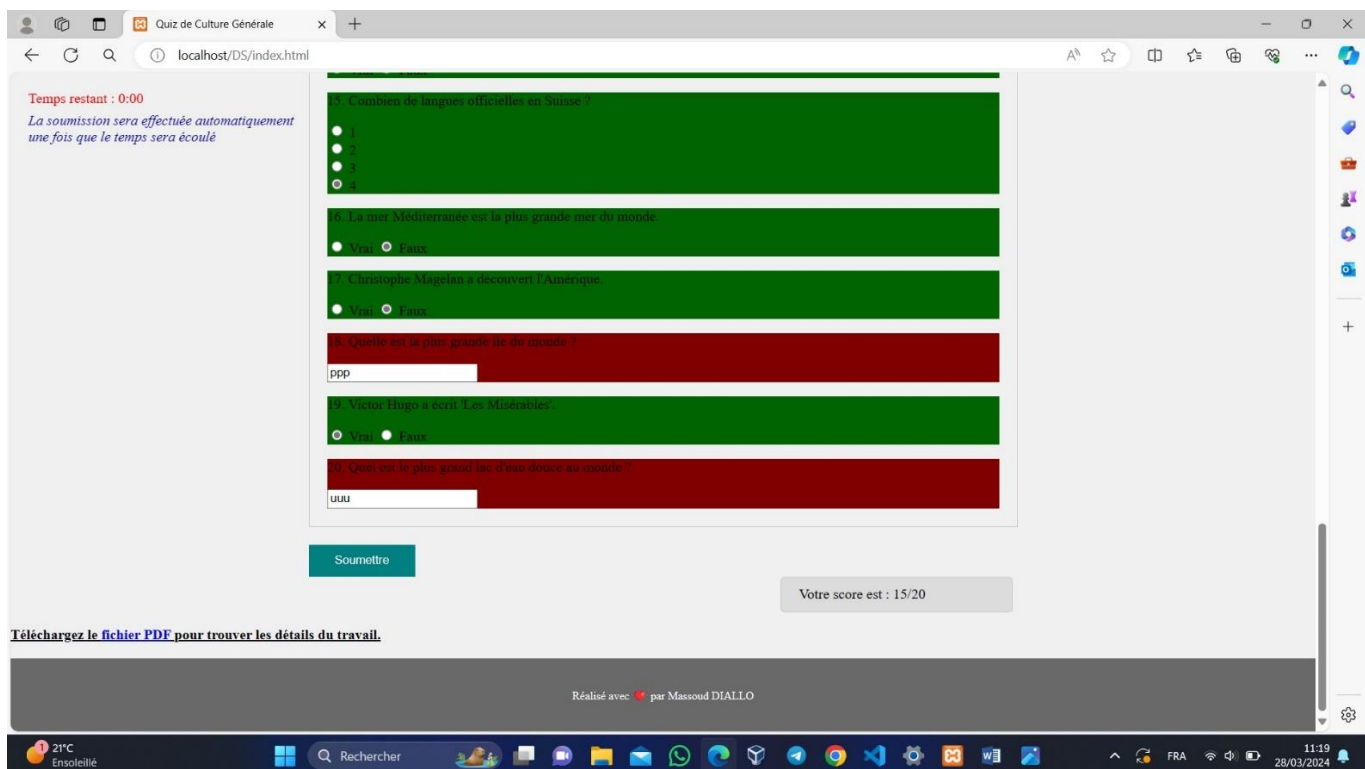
Quiz de Culture Générale

localhost/DS/index.html

Temps restant : 0:00

La soumission sera effectuée automatiquement une fois que le temps sera écoulé

15. Combien de langues officielles en Suisse ?

1
2
3
4

16. La mer Méditerranée est la plus grande mer du monde.

Vrai Faux

17. Christophe Magelan a découvert l'Amérique.

Vrai Faux

18. Quelle est la plus grande île du monde ?

ppp

19. Victor Hugo a écrit 'Les Misérables'.

Vrai Faux

20. Quel est le plus grand lac d'eau douce au monde ?

uuu

Soumettre

Votre score est : 15/20

Téléchargez le fichier PDF pour trouver les détails du travail.

Réalisé avec par Massoud DIALLO

21°C
Ensoleillé

Rechercher

FRA

11:19
28/03/2024